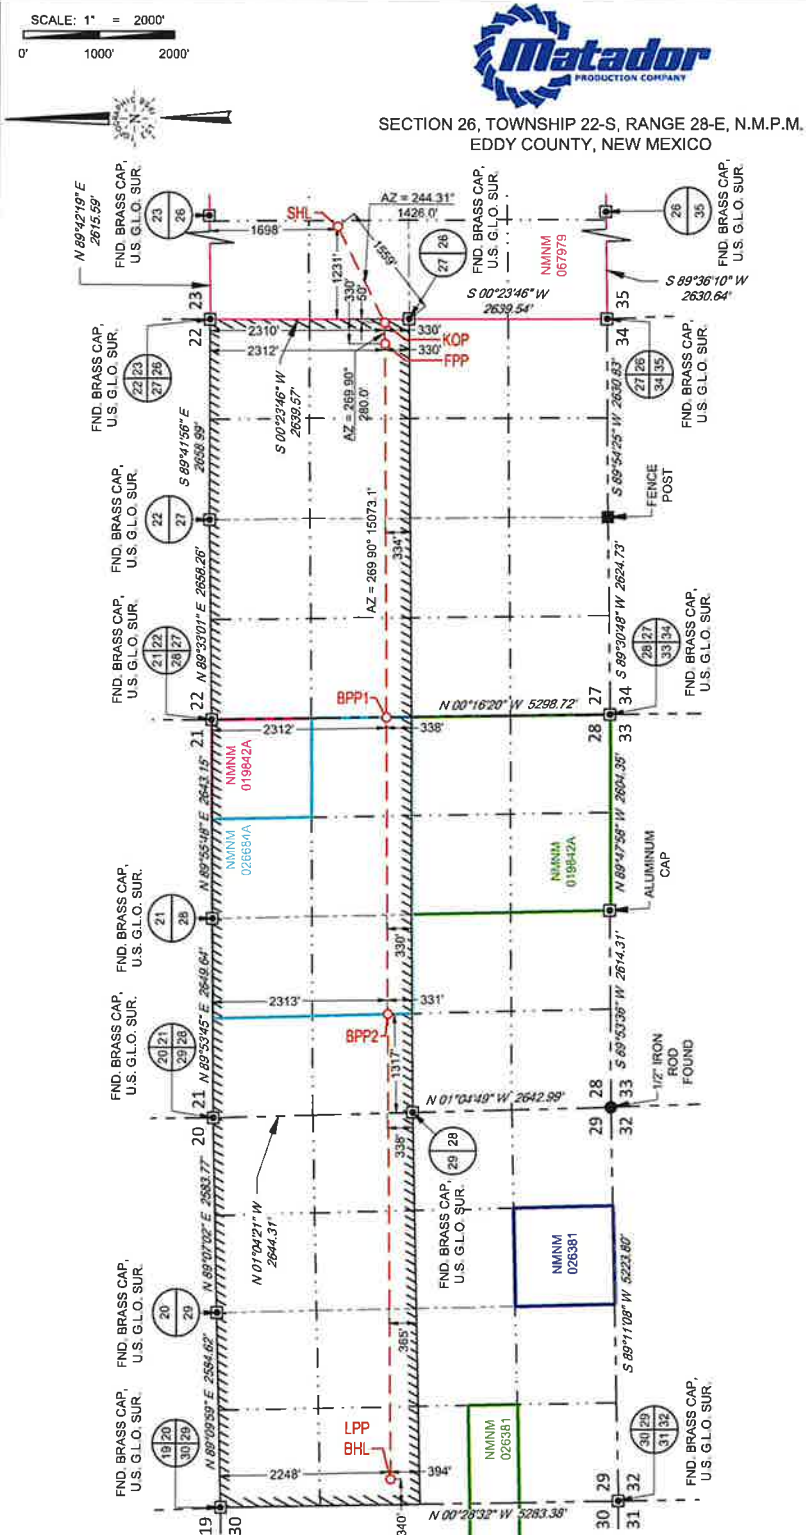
SCALE: 1" = 2000'
0' 1000' 2000'

Matador PRODUCTION COMPANY

SECTION 26, TOWNSHIP 22-S, RANGE 28-E, N.M.P.M.
EDDY COUNTY, NEW MEXICO

N 89°42'19" E 2615.59'
FND. BRASS CAP, U.S. G.L.O. SUR.
23 | 26
1698'
SHL
AZ = 244.31°
1426.0'
1559'
1231'
330'
50'
FND. BRASS CAP, U.S. G.L.O. SUR.
27 | 26
NMNM 067979
26 | 35
FND. BRASS CAP, U.S. G.L.O. SUR.
S 89°36'10" W 2630.64'
S 00°23'46" W 2639.54'
23
35
22
34
2310'
2312'
330'
KOP
330'
FPP
FND. BRASS CAP, U.S. G.L.O. SUR.
22 23 | 27 26
S 00°23'46" W 2639.57'
AZ = 269.90°
280.0'
27 26 | 34 35
FND. BRASS CAP, U.S. G.L.O. SUR.
S 89°41'56" E 2658.99'
S 89°54'25" W 2630.83'
FND. BRASS CAP, U.S. G.L.O. SUR.
22 | 27
FENCE POST
334'
AZ = 269.90° 15073.1'
FND. BRASS CAP, U.S. G.L.O. SUR.
N 89°33'01" E 2658.26'
S 89°30'48" W 2624.73'
FND. BRASS CAP, U.S. G.L.O. SUR.
21 22 | 28 27
28 27 | 33 34
BPP1
N 00°16'20" W 5298.72'
22
27
34
21
2312'
338'
28
33
NMNM 019842A
N 89°55'48" E 2643.15'
NMNM 026661A
S 89°47'58" W 2604.35'
NMNM 019842A
ALUMINUM CAP
FND. BRASS CAP, U.S. G.L.O. SUR.
21 | 28
330'
N 89°53'45" E 2649.64'
S 89°53'36" W 2614.31'
FND. BRASS CAP, U.S. G.L.O. SUR.
20 21 | 29 28
2313'
331'
BPP2
1317'
1/2" IRON ROD FOUND
N 01°04'49" W 2642.99'
21
20
28
33
29
32
N 01°04'21" W 2644.31'
338'
29 | 28
FND. BRASS CAP, U.S. G.L.O. SUR.
N 89°07'02" E 2583.77'
NMNM 026381
S 89°11'08" W 5223.80'
FND. BRASS CAP, U.S. G.L.O. SUR.
20 | 29
N 89°09'59" E 2584.62'
365'
FND. BRASS CAP, U.S. G.L.O. SUR.
19 20 | 30 29
LPP
BHL
2248'
394'
NMNM 026381
30 29 | 31 32
FND. BRASS CAP, U.S. G.L.O. SUR.
19
30
340'
N 00°28'32" W 5283.38'
30
31
29
32